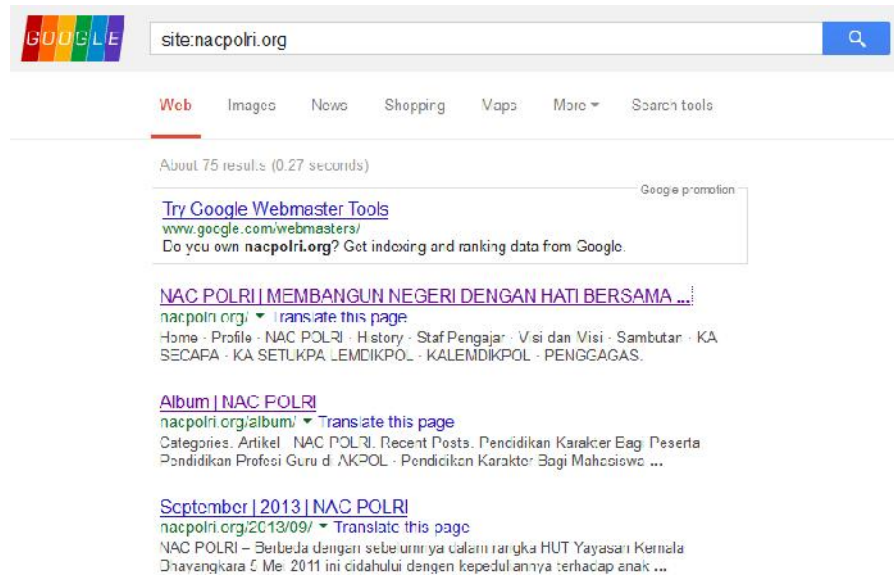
GOOGLE

site:nacpolri.org

Web Images News Shopping Maps More Search tools

About 75 results (0.27 seconds)

Google promotion

Try Google Webmaster Tools
www.google.com/webmasters/
Do you own nacpolri.org? Get indexing and ranking data from Google.

NAC POLRI | MEMBANGUN NEGERI DENGAN HATI BERSAMA ...
nacpolri.org/ ▾ Translate this page
Home · Profile · NAC POLRI · History · Staf Pengajar · Visi dan Misi · Sambutan · KA SECAPA · KA SETUKPA LEMDIKPOL · KALEMDIKPOL · PENGGAGAS.

Album | NAC POLRI
nacpolri.org/album/ ▾ Translate this page
Categories. Artikel · NAC POLRI. Recent Posts. Pendidikan Karakter Bagi Peserta Pendidikan Profesi Guru di AKPOL · Pendidikan Karakter Bagi Mahasiswa ...

September | 2013 | NAC POLRI
nacpolri.org/2013/09/ ▾ Translate this page
NAC POLRI – Berbeda dengan sebelumnya dalam rangka HUT Yayasan Kemala Bhayangkara 5 Mei 2011 ini didahului dengan kepedulian nya terhadap anak ...